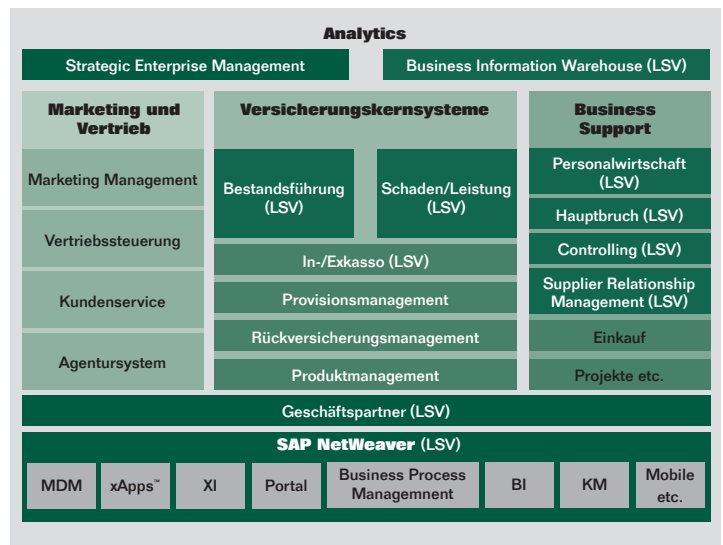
Analytics

Strategic Enterprise Management

Business Information Warehouse (LSV)

Marketing und Vertrieb

Marketing Management

Vertriebssteuerung

Kundenservice

Agentursystem

Versicherungskernsysteme

Bestandsführung (LSV)

Schaden/Leistung (LSV)

In-/Exkasso (LSV)

Provisionsmanagement

Rückversicherungsmanagement

Produktmanagement

Business Support

Personalwirtschaft (LSV)

Hauptbruch (LSV)

Controlling (LSV)

Supplier Relationship Management (LSV)

Einkauf

Projekte etc.

Geschäftspartner (LSV)

SAP NetWeaver (LSV)

MDM

xApps™

XI

Portal

Business Process Managemnent

BI

KM

Mobile etc.